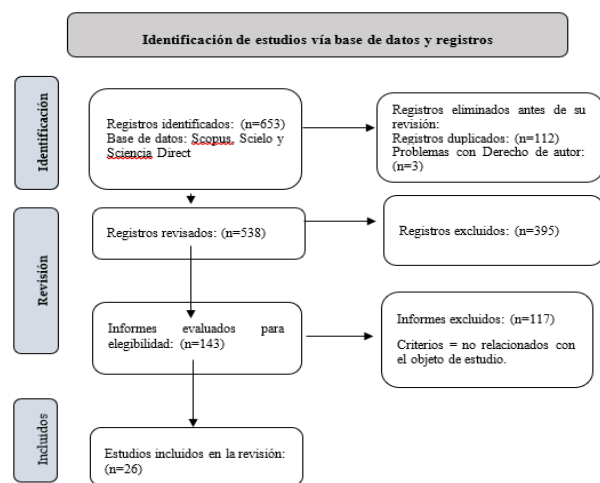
Identificación de estudios vía base de datos y registros

Identificación

Registros identificados: (n=653)
Base de datos: Scopus, Scielo y Sciencia Direct

Registros eliminados antes de su revisión:
Registros duplicados: (n=112)
Problemas con Derecho de autor: (n=3)

Revisión

Registros revisados: (n=538)

Registros excluidos: (n=395)

Informes evaluados para elegibilidad: (n=143)

Informes excluidos: (n=117)

Criterios = no relacionados con el objeto de estudio.

Incluidos

Estudios incluidos en la revisión: (n=26)